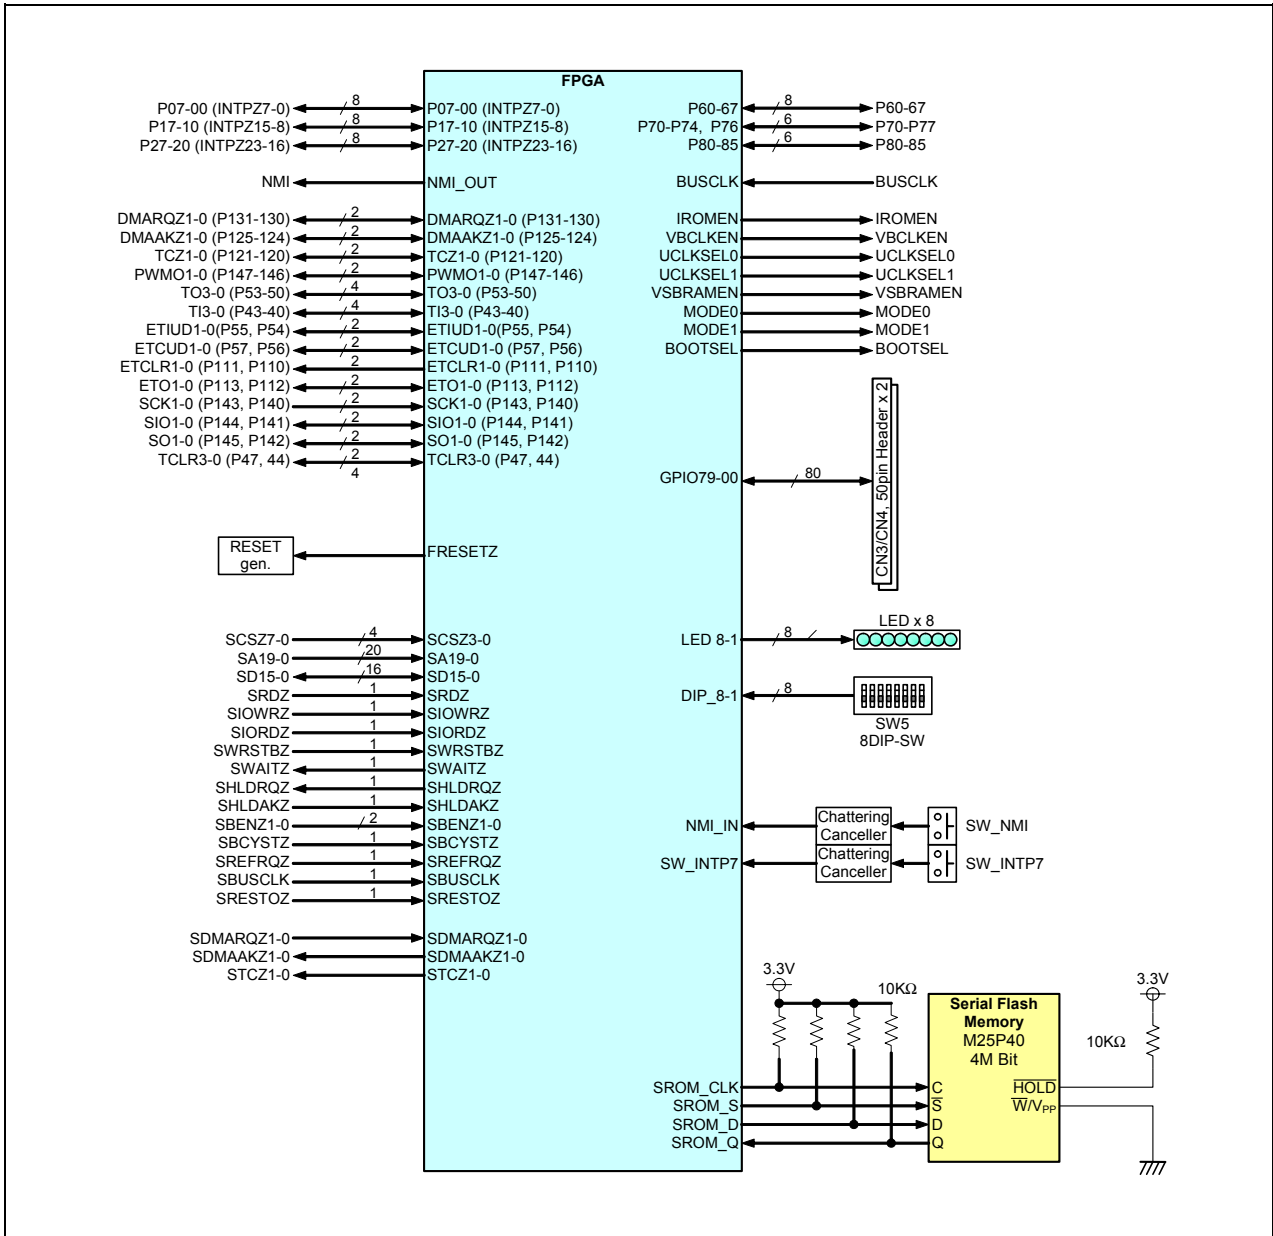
FPGA

P07-00 (INTPZ7-0) 8 P07-00 (INTPZ7-0)
P17-10 (INTPZ15-8) 8 P17-10 (INTPZ15-8)
P27-20 (INTPZ23-16) 8 P27-20 (INTPZ23-16)
NMI NMI_OUT
DMARQZ1-0 (P131-130) 2 DMARQZ1-0 (P131-130)
DMAAKZ1-0 (P125-124) 2 DMAAKZ1-0 (P125-124)
TCZ1-0 (P121-120) 2 TCZ1-0 (P121-120)
PWMO1-0 (P147-146) 2 PWMO1-0 (P147-146)
TO3-0 (P53-50) 4 TO3-0 (P53-50)
TI3-0 (P43-40) 4 TI3-0 (P43-40)
ETIUD1-0(P55, P54) 2 ETIUD1-0(P55, P54)
ETCUD1-0 (P57, P56) 2 ETCUD1-0 (P57, P56)
ETCLR1-0 (P111, P110) 2 ETCLR1-0 (P111, P110)
ETO1-0 (P113, P112) 2 ETO1-0 (P113, P112)
SCK1-0 (P143, P140) 2 SCK1-0 (P143, P140)
SIO1-0 (P144, P141) 2 SIO1-0 (P144, P141)
SO1-0 (P145, P142) 2 SO1-0 (P145, P142)
TCLR3-0 (P47, 44) 2 4 TCLR3-0 (P47, 44)

P60-67 8 P60-67
P70-P74, P76 6 P70-P77
P80-85 6 P80-85
BUSCLK BUSCLK
IROMEN IROMEN
VBCLKEN VBCLKEN
UCLKSEL0 UCLKSEL0
UCLKSEL1 UCLKSEL1
VSBRAMEN VSBRAMEN
MODE0 MODE0
MODE1 MODE1
BOOTSEL BOOTSEL
GPIO79-00 80 CN3/CN4, 50pin Header x 2

RESET gen. FRESETZ

SCSZ7-0 4 SCSZ3-0
SA19-0 20 SA19-0
SD15-0 16 SD15-0
SRDZ 1 SRDZ
SIOWRZ 1 SIOWRZ
SIORDZ 1 SIORDZ
SWRSTBZ 1 SWRSTBZ
SWAITZ 1 SWAITZ
SHLDRQZ 1 SHLDRQZ
SHLDAKZ 1 SHLDAKZ
SBENZ1-0 2 SBENZ1-0
SBCYSTZ 1 SBCYSTZ
SREFRQZ 1 SREFRQZ
SBUSCLK 1 SBUSCLK
SRESTOZ 1 SRESTOZ
SDMARQZ1-0 SDMARQZ1-0
SDMAAKZ1-0 SDMAAKZ1-0
STCZ1-0 STCZ1-0

LED 8-1 8 LED x 8
DIP_8-1 8 SW5 8DIP-SW
NMI_IN Chattering Canceller SW_NMI
SW_INTP7 Chattering Canceller SW_INTP7

3.3V 10KΩ 3.3V 10KΩ
SROM_CLK C
SROM_S $\overline{S}$
SROM_D D
SROM_Q Q
Serial Flash Memory M25P40 4M Bit
$\overline{HOLD}$
$\overline{W}/V_{PP}$